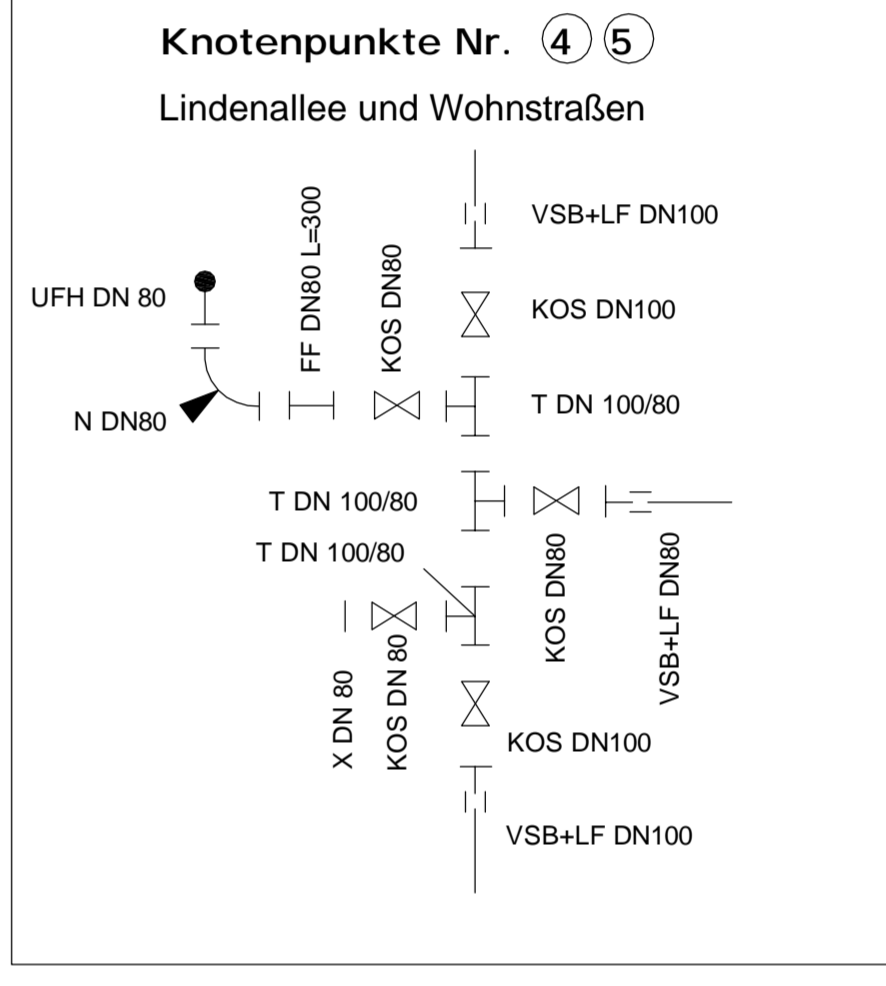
Knotenpunkte Nr. 4 5

Lindenallee und Wohnstraßen

VSB+LF DN100

FF DN80 L=300

KOS DN80

UFH DN 80

KOS DN100

T DN 100/80

N DN80

T DN 100/80

T DN 100/80

KOS DN80

VSB+LF DN80

X DN 80

KOS DN 80

KOS DN100

VSB+LF DN100